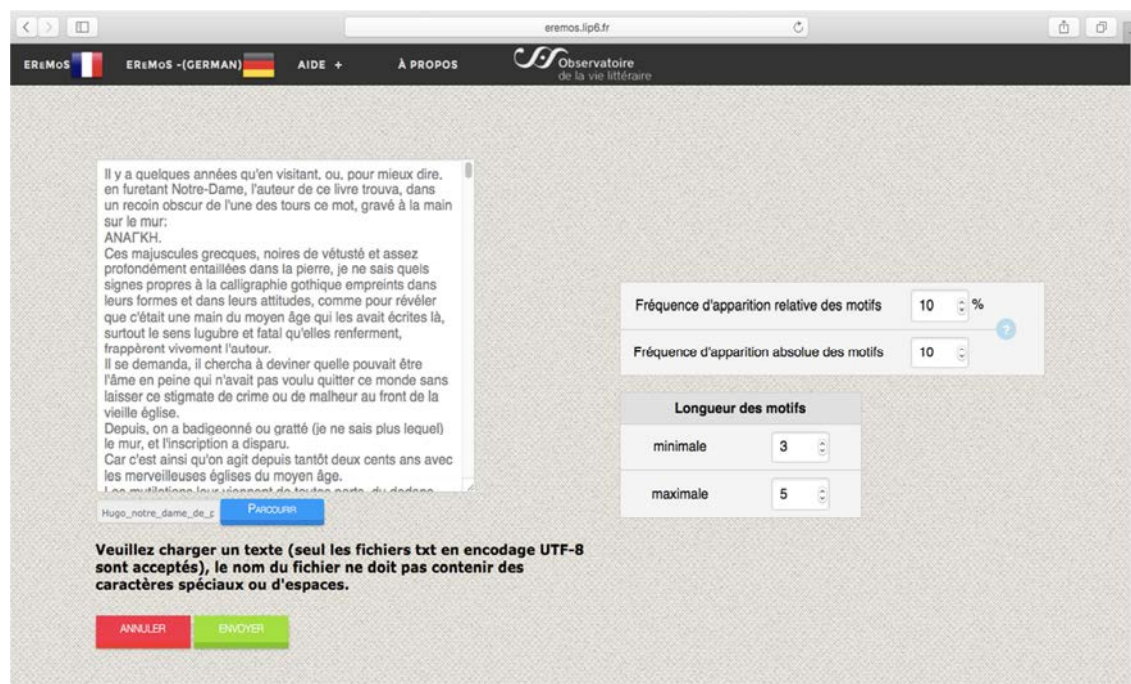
eremos.lip6.fr

EREMOS EREMOS -(GERMAN) AIDE + À PROPOS Observatoire de la vie littéraire

Il y a quelques années qu'en visitant, ou, pour mieux dire, en furetant Notre-Dame, l'auteur de ce livre trouva, dans un recoin obscur de l'une des tours ce mot, gravé à la main sur le mur:
ΑΝΑΓΚΗ.
Ces majuscules grecques, noires de vétusté et assez profondément entaillées dans la pierre, je ne sais quels signes propres à la calligraphie gothique empreints dans leurs formes et dans leurs attitudes, comme pour révéler que c'était une main du moyen âge qui les avait écrites là, surtout le sens lugubre et fatal qu'elles renferment, frappèrent vivement l'auteur.
Il se demanda, il chercha à deviner quelle pouvait être l'âme en peine qui n'avait pas voulu quitter ce monde sans laisser ce stigmate de crime ou de malheur au front de la vieille église.
Depuis, on a badigeonné ou gratté (je ne sais plus lequel) le mur, et l'inscription a disparu.
Car c'est ainsi qu'on agit depuis tantôt deux cents ans avec les merveilleuses églises du moyen âge.
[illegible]

Hugo_notre_dame_de_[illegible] PARCOURIR

Veuillez charger un texte (seul les fichiers txt en encodage UTF-8 sont acceptés), le nom du fichier ne doit pas contenir des caractères spéciaux ou d'espaces.

ANNULER ENVOYER

Fréquence d'apparition relative des motifs 10 %
Fréquence d'apparition absolue des motifs 10
?

| Longueur des motifs | |
|---|---|
| minimale | 3 |
| maximale | 5 |